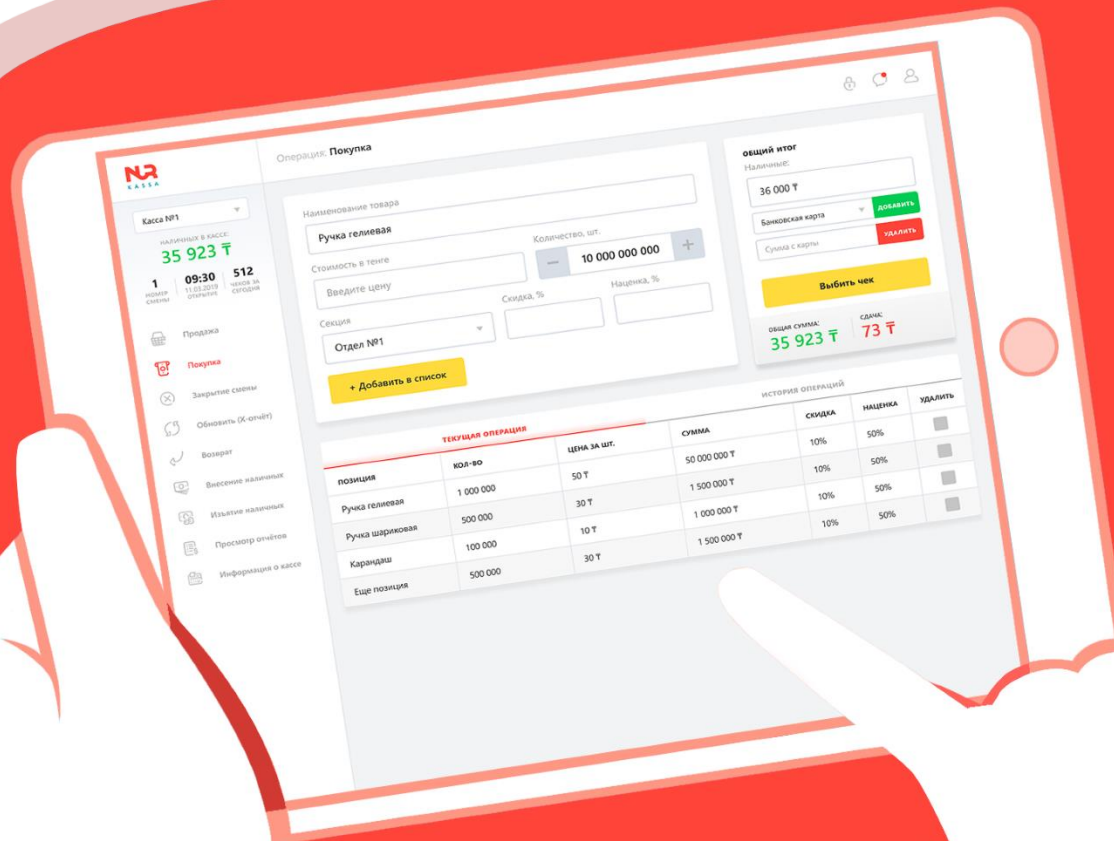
NR KASSA

Касса №1

НАЛИЧНЫХ В КАССЕ:
35 923 ₸

1 НОМЕР СМЕНЫ
09:30 11.03.2019 ОТКРЫТИЕ
512 ЧЕКОВ ЗА СЕГОДНЯ

Продажа
Покупка
Закрытие смены
Обновить (X-отчёт)
Возврат
Внесение наличных
Изъятие наличных
Просмотр отчётов
Информация о кассе

Операция: Покупка

Наименование товара
Ручка гелиевая
Количество, шт.
10 000 000 000
Стоимость в тенге
Введите цену
Скидка, %
Наценка, %
Секция
Отдел №1
+ Добавить в список

ОБЩИЙ ИТОГ
Наличные:
36 000 ₸
Банковская карта
ДОБАВИТЬ
Сумма с карты
УДАЛИТЬ
Выбить чек
ОБЩАЯ СУММА:
35 923 ₸
СДАЧА:
73 ₸

ТЕКУЩАЯ ОПЕРАЦИЯ
ИСТОРИЯ ОПЕРАЦИЙ

| ПОЗИЦИЯ | КОЛ-ВО | ЦЕНА ЗА ШТ. | СУММА | СКИДКА | НАЦЕНКА | УДАЛИТЬ |
|---|---|---|---|---|---|---|
| Ручка гелиевая | 1 000 000 | 50 ₸ | 50 000 000 ₸ | 10% | 50% | |
| Ручка шариковая | 500 000 | 30 ₸ | 1 500 000 ₸ | 10% | 50% | |
| Карандаш | 100 000 | 10 ₸ | 1 000 000 ₸ | 10% | 50% | |
| Еще позиция | 500 000 | 30 ₸ | 1 500 000 ₸ | 10% | 50% | |